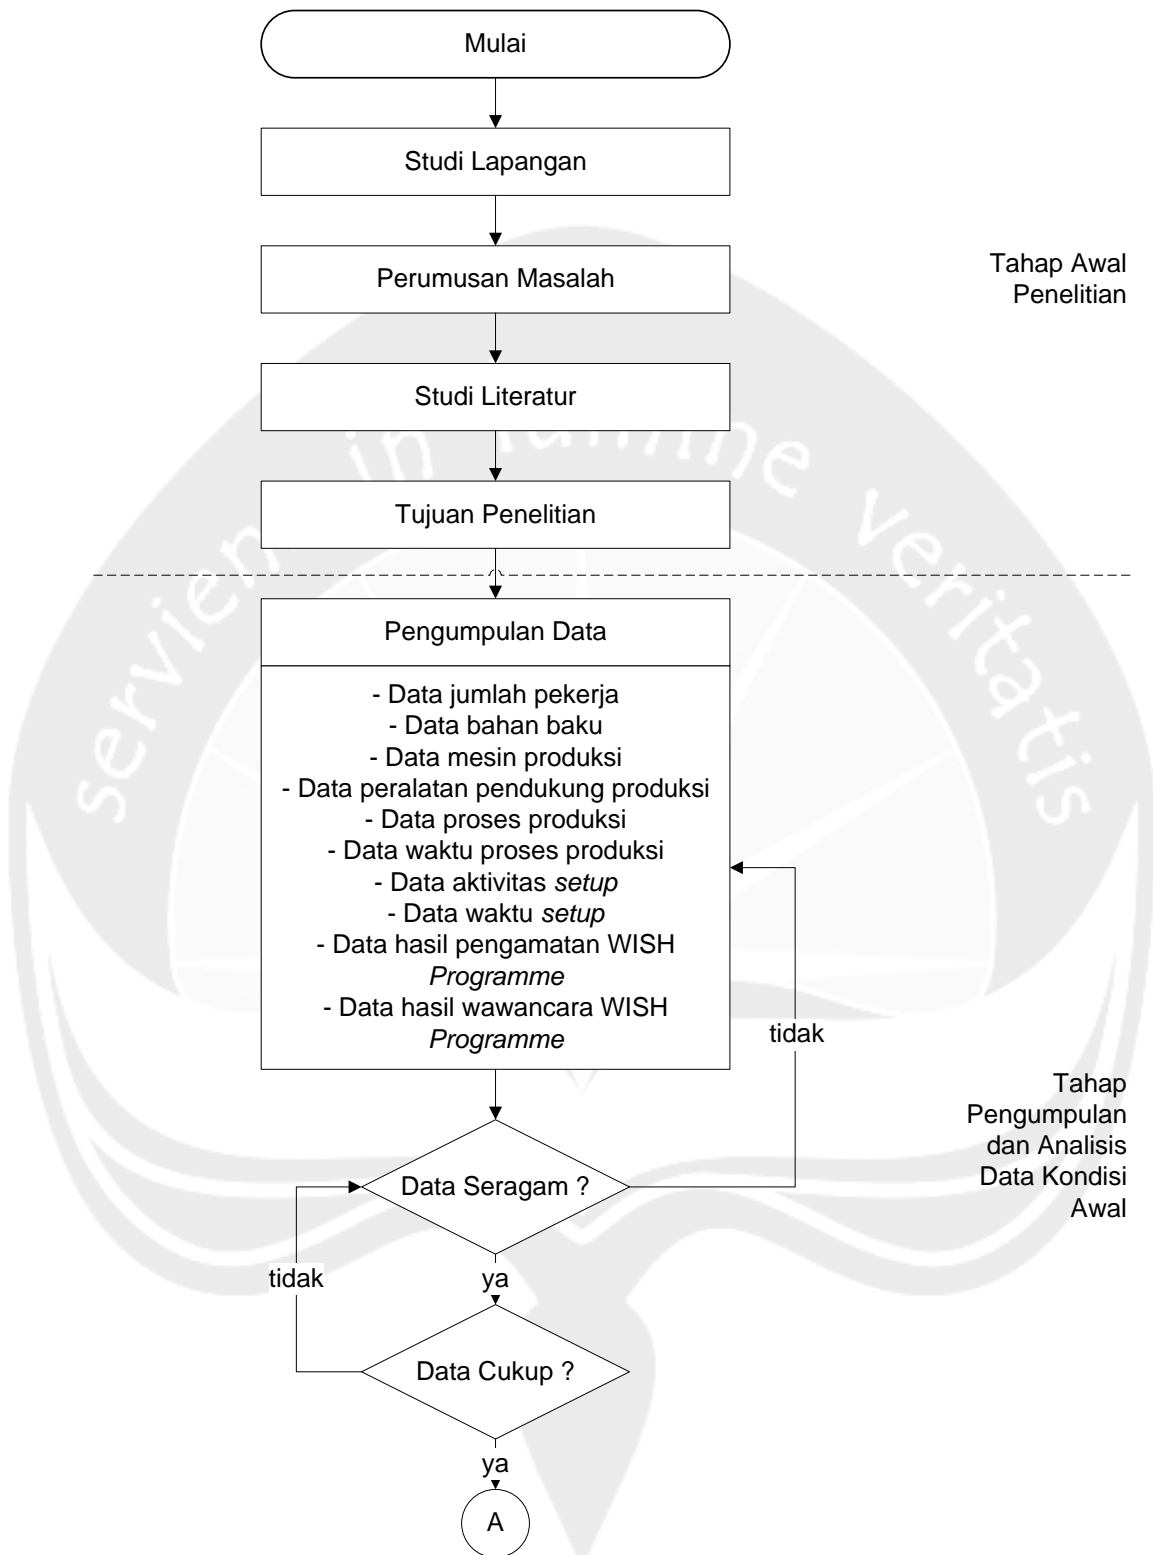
Mulai

Studi Lapangan

Perumusan Masalah

Studi Literatur

Tujuan Penelitian

Tahap Awal Penelitian

Pengumpulan Data

- Data jumlah pekerja
- Data bahan baku
- Data mesin produksi
- Data peralatan pendukung produksi
- Data proses produksi
- Data waktu proses produksi
- Data aktivitas *setup*
- Data waktu *setup*
- Data hasil pengamatan WISH *Programme*
- Data hasil wawancara WISH *Programme*

tidak

Tahap Pengumpulan dan Analisis Data Kondisi Awal

Data Seragam ?

tidak

ya

Data Cukup ?

ya

A

servien in lumine veritatis